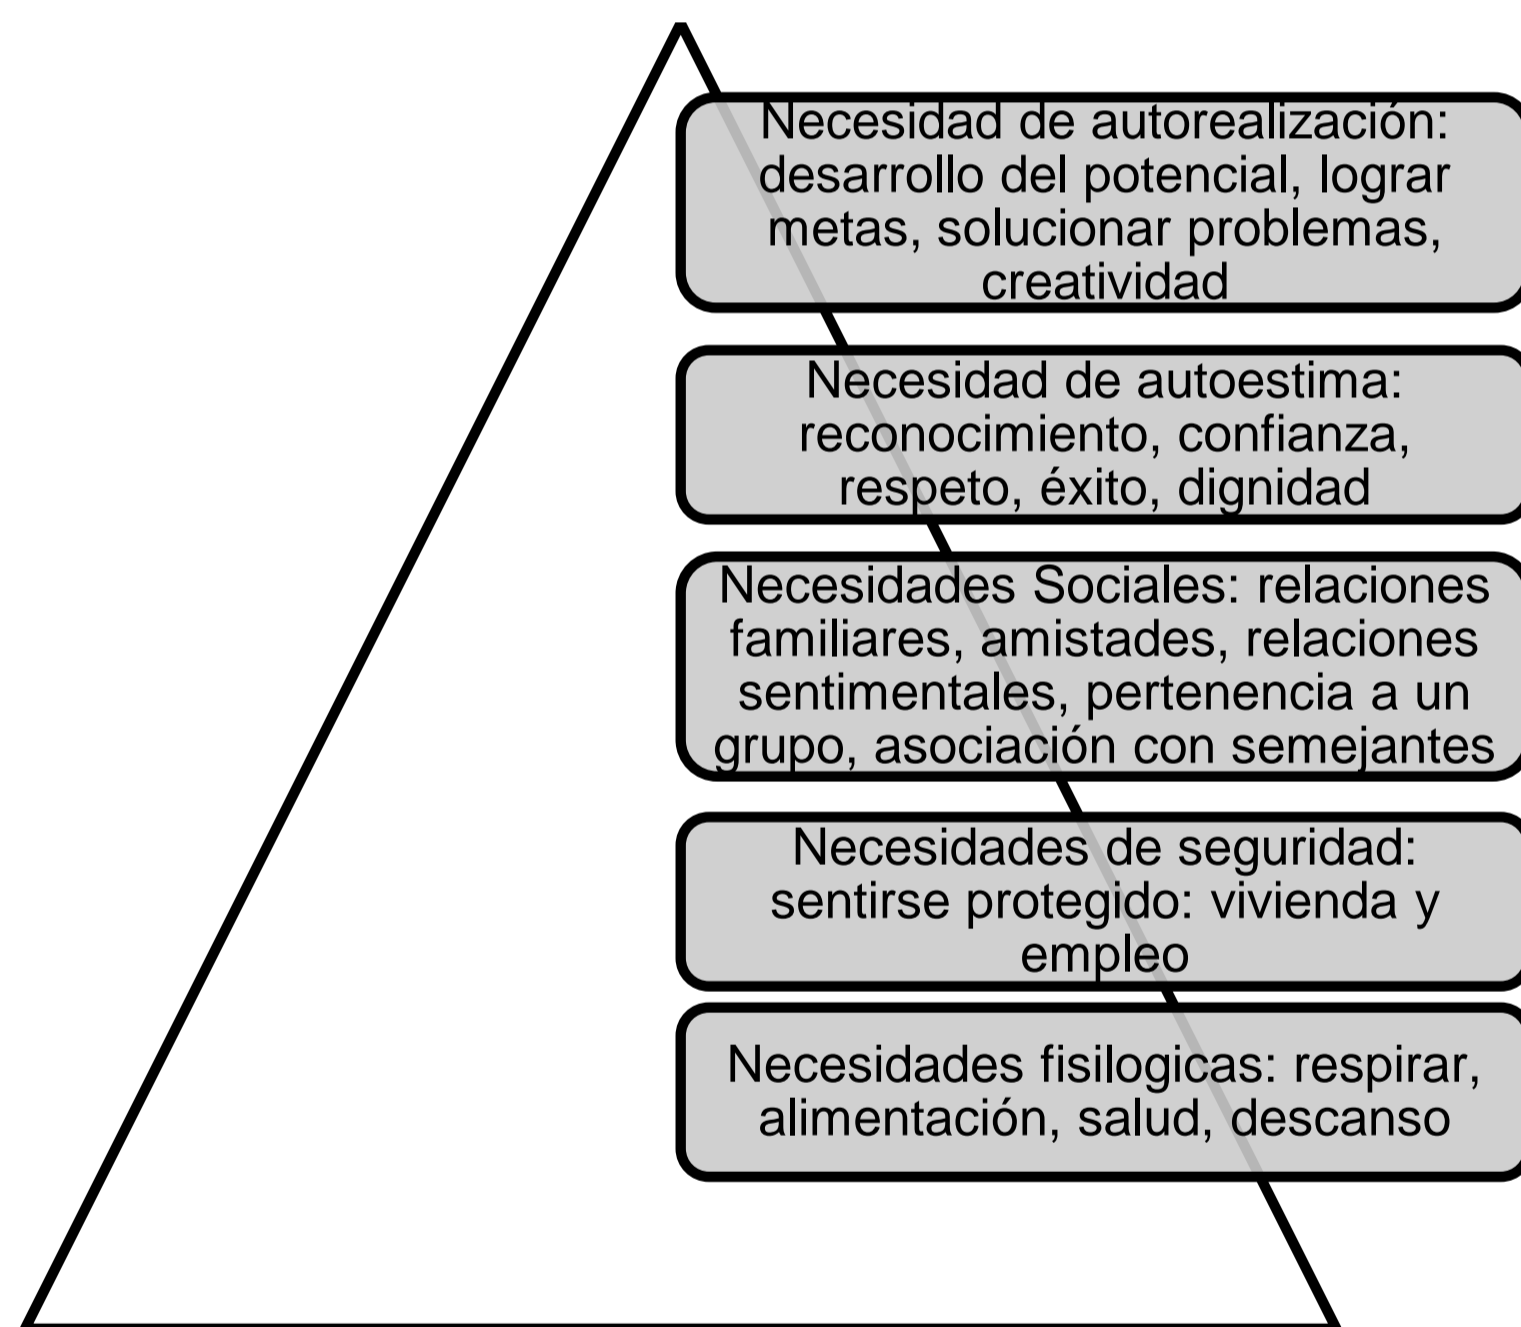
Necesidad de autorealización: desarrollo del potencial, lograr metas, solucionar problemas, creatividad

Necesidad de autoestima: reconocimiento, confianza, respeto, éxito, dignidad

Necesidades Sociales: relaciones familiares, amistades, relaciones sentimentales, pertenencia a un grupo, asociación con semejantes

Necesidades de seguridad: sentirse protegido: vivienda y empleo

Necesidades fisilogicas: respirar, alimentación, salud, descanso